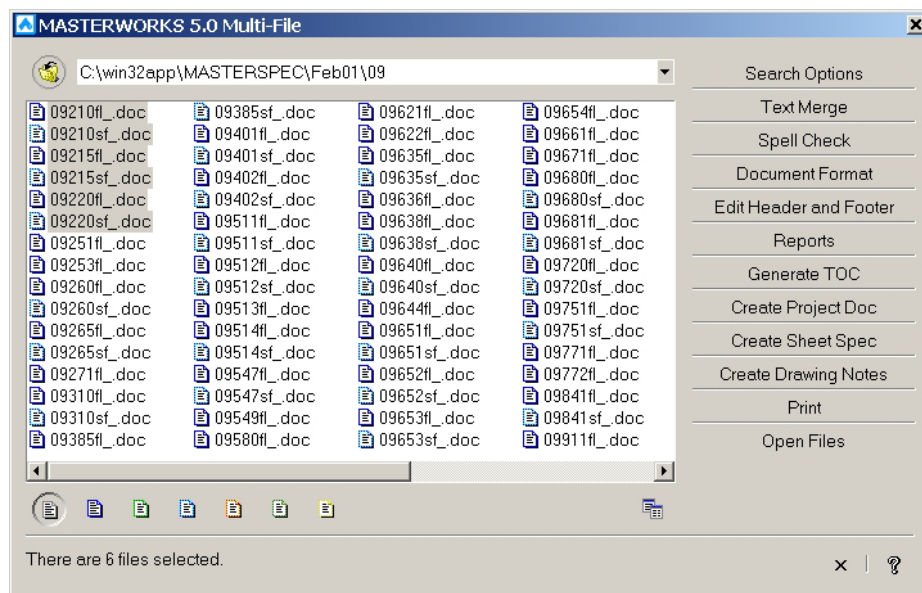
MASTERWORKS 5.0 Multi-File

C:\win32app\MASTERSPEC\Feb01\09

09210fl_.doc
09210sf_.doc
09215fl_.doc
09215sf_.doc
09220fl_.doc
09220sf_.doc
09251fl_.doc
09253fl_.doc
09260fl_.doc
09260sf_.doc
09265fl_.doc
09265sf_.doc
09271fl_.doc
09310fl_.doc
09310sf_.doc
09385fl_.doc

09385sf_.doc
09401fl_.doc
09401sf_.doc
09402fl_.doc
09402sf_.doc
09511fl_.doc
09511sf_.doc
09512fl_.doc
09512sf_.doc
09513fl_.doc
09514fl_.doc
09514sf_.doc
09547fl_.doc
09547sf_.doc
09549fl_.doc
09580fl_.doc

09621fl_.doc
09622fl_.doc
09635fl_.doc
09635sf_.doc
09636fl_.doc
09638fl_.doc
09638sf_.doc
09640fl_.doc
09640sf_.doc
09644fl_.doc
09651fl_.doc
09651sf_.doc
09652fl_.doc
09652sf_.doc
09653fl_.doc
09653sf_.doc

09654fl_.doc
09661fl_.doc
09671fl_.doc
09680fl_.doc
09680sf_.doc
09681fl_.doc
09681sf_.doc
09720fl_.doc
09720sf_.doc
09751fl_.doc
09751sf_.doc
09771fl_.doc
09772fl_.doc
09841fl_.doc
09841sf_.doc
09911fl_.doc

Search Options
Text Merge
Spell Check
Document Format
Edit Header and Footer
Reports
Generate TOC
Create Project Doc
Create Sheet Spec
Create Drawing Notes
Print
Open Files

There are 6 files selected.